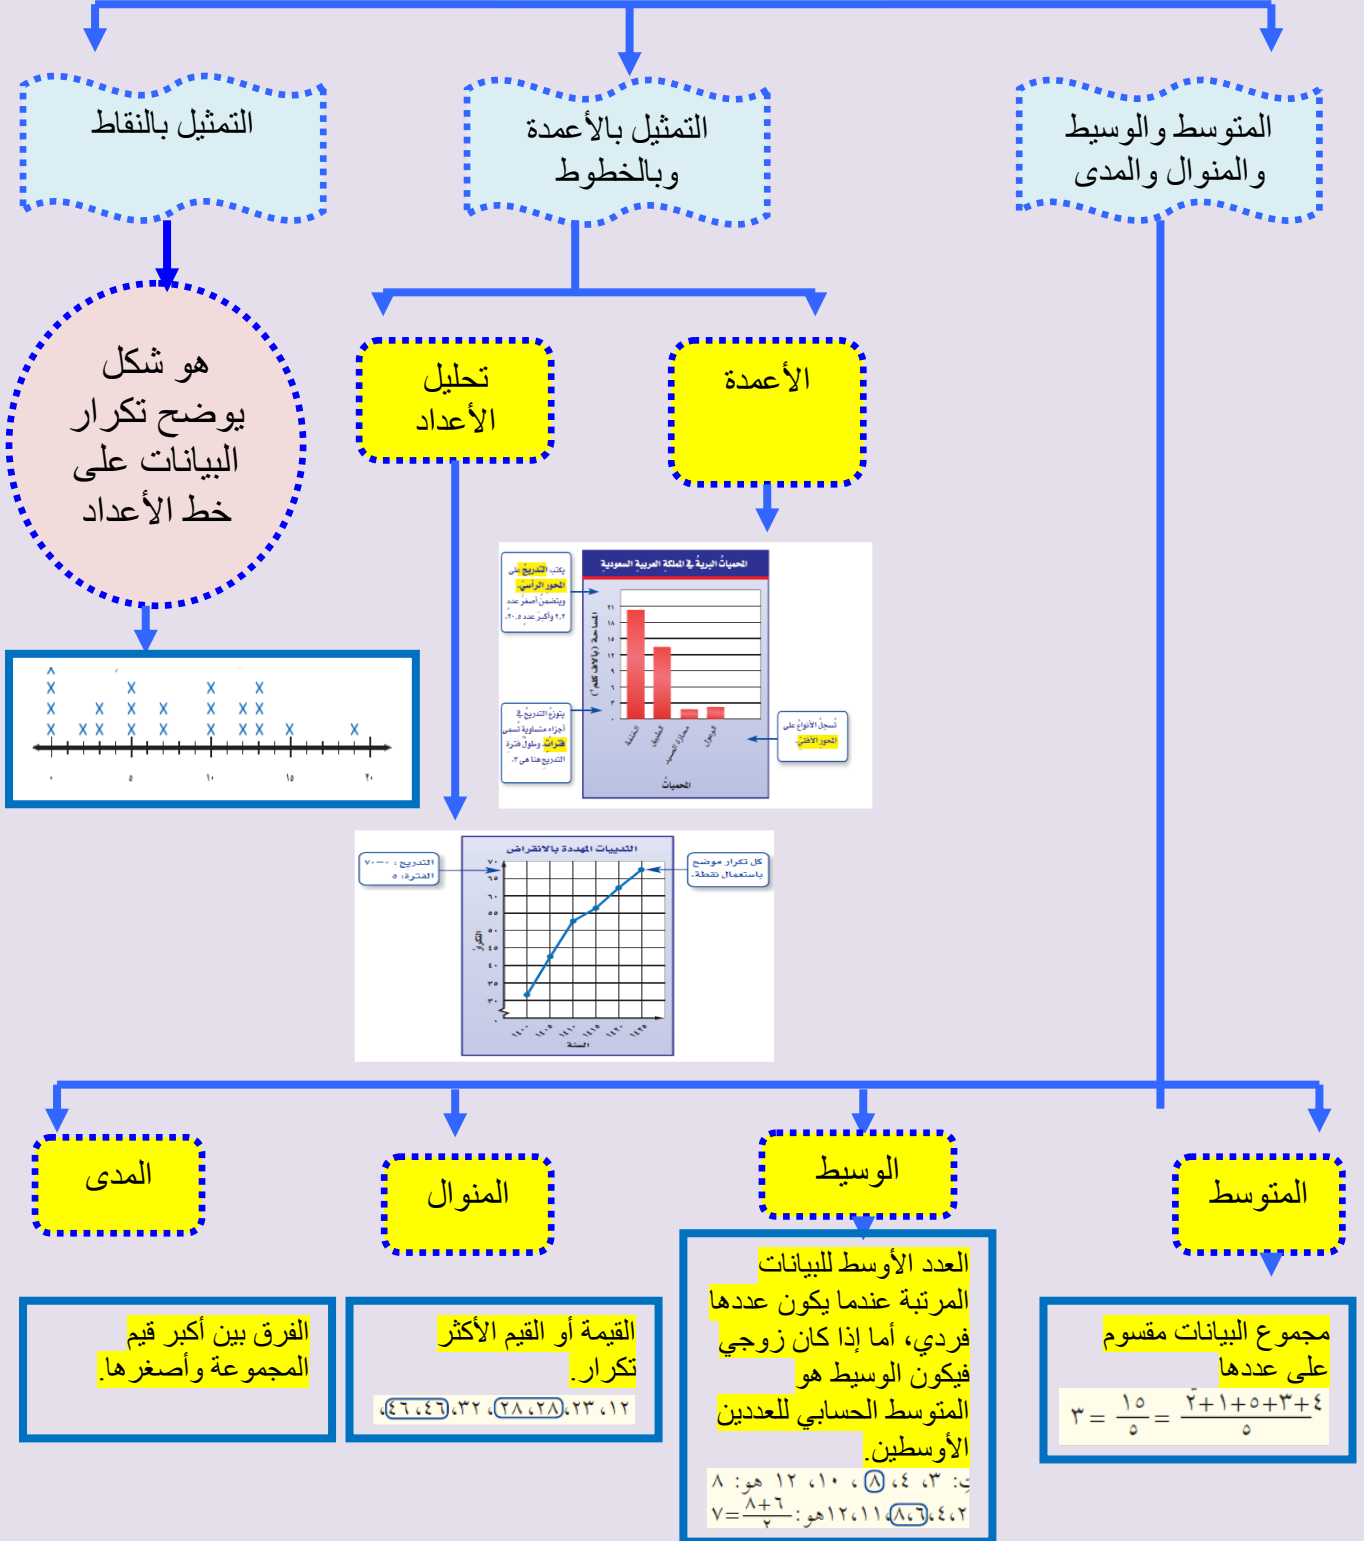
المتوسط والوسيط والمنوال والمدى

التمثيل بالأعمدة وبالخطوط

التمثيل بالنقاط

هو شكل يوضح تكرار البيانات على خط الأعداد

٠ ٥ ١٠ ١٥ ٢٠

تحليل الأعداد

الأعمدة

المحميات البرية في المملكة العربية السعودية

يكتب التدريج على المحور الرأسي، ويتضمن أصغر عدد ٢,٢ وأكبر عدد ٢٠,٥.

يتوزع التدريج في أجزاء متساوية تسمى فترات وطول فترة التدريج هنا هي ٣.

تسجل الأنواع على المحور الأفقي.

المحميات

الثدييات المهددة بالانقراض

التدريج: ٣٠-٧٠ الفترة: ٥

كل تكرار موضح باستعمال نقطة.

السنة

المدى

المنوال

الوسيط

المتوسط

الفرق بين أكبر قيم المجموعة وأصغرها.

القيمة أو القيم الأكثر تكرارا.

١٢، ٢٣، ٢٨، ٢٨، ٣٢، ٤٦، ٤٦،

العدد الأوسط للبيانات المرتبة عندما يكون عددها فردي، أما إذا كان زوجي فيكون الوسيط هو المتوسط الحسابي للعددين الأوسطين.

ت: ٣، ٤، ٨، ١٠، ١٢ هو: ٨

٢، ٤، ٦، ٨، ١١، ١٢ هو: $\frac{٦+٨}{٢}=٧$

مجموع البيانات مقسوم على عددها

$\frac{٤+٣+٥+١+٢}{٥}=\frac{١٥}{٥}=٣$